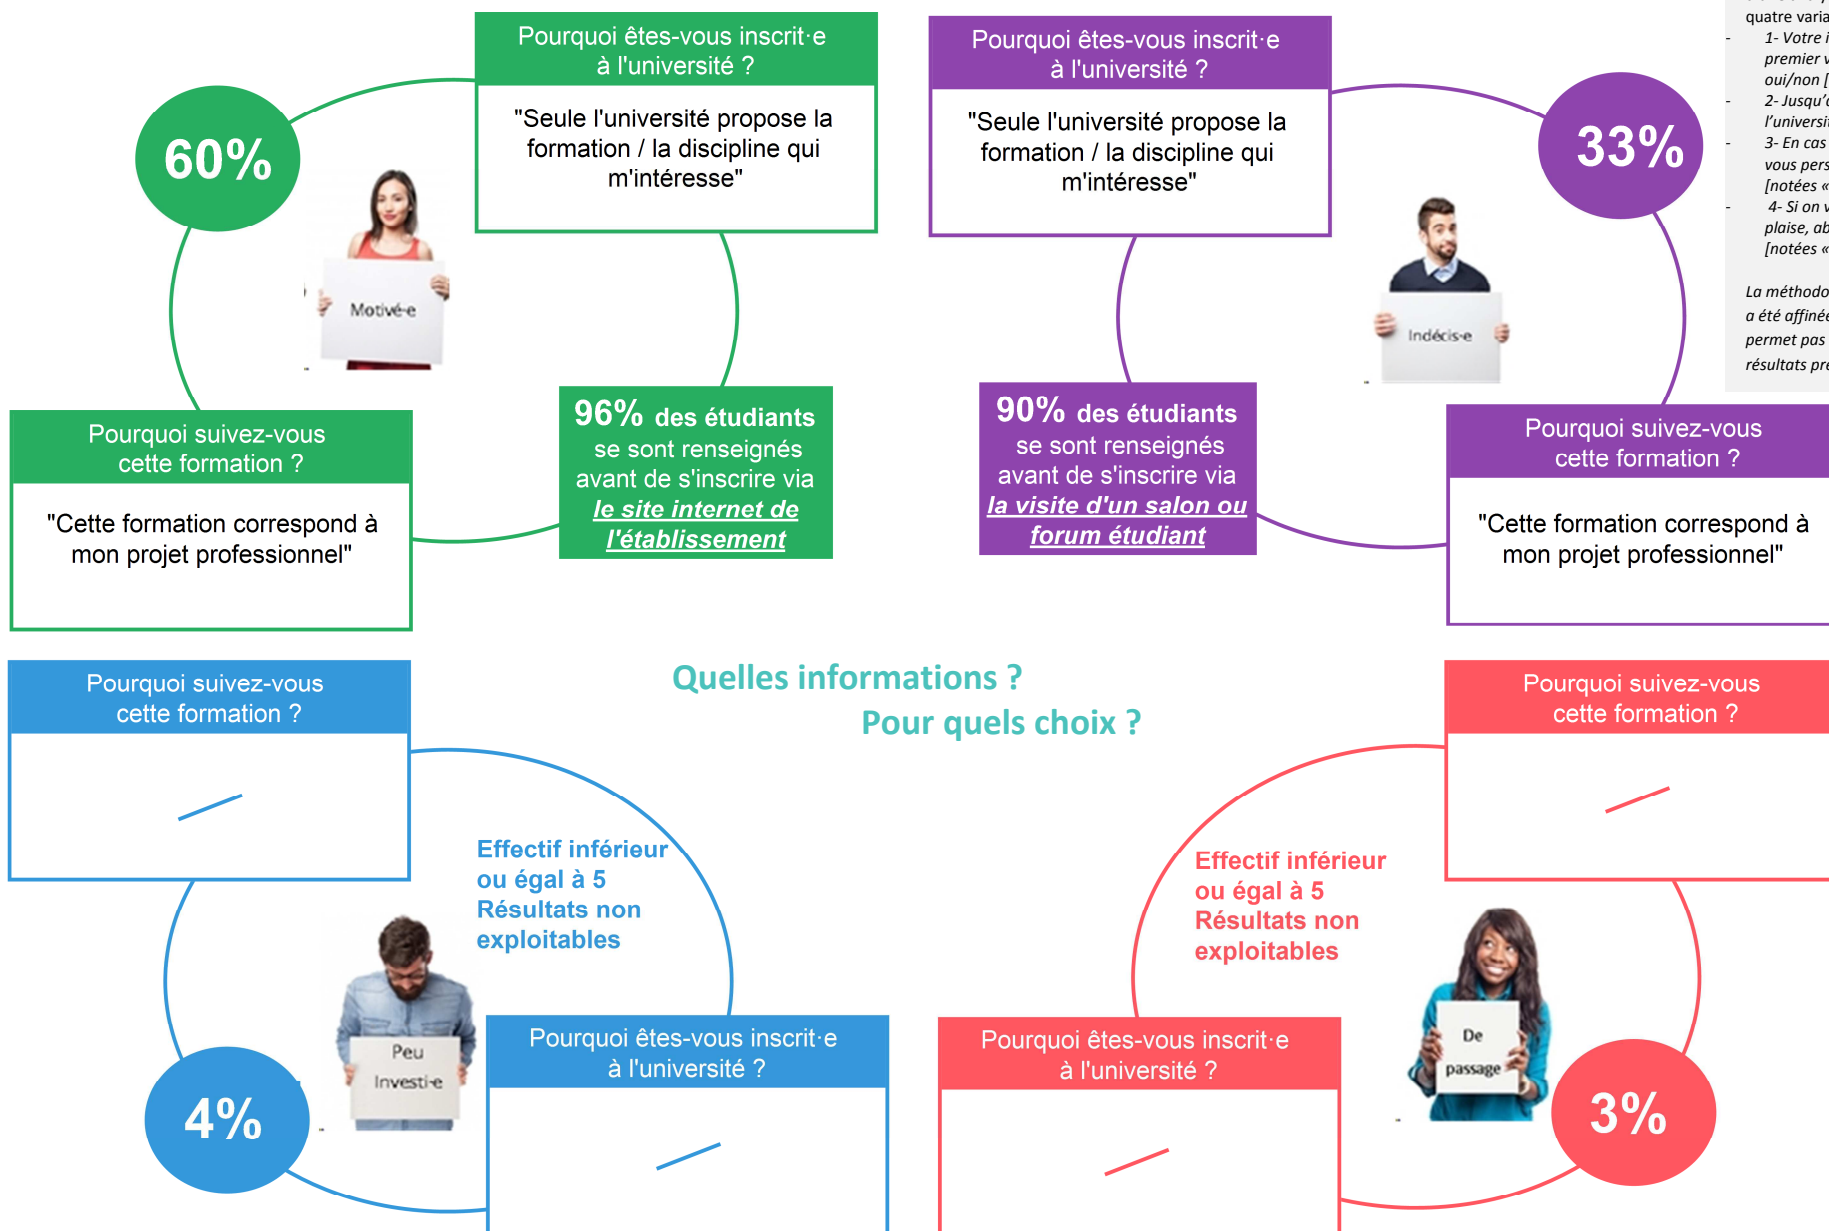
60%

Pourquoi êtes-vous inscrit·e à l'université ?

"Seule l'université propose la formation / la discipline qui m'intéresse"

Motivé·e

Pourquoi suivez-vous cette formation ?

"Cette formation correspond à mon projet professionnel"

96% des étudiants se sont renseignés avant de s'inscrire via le site internet de l'établissement

Pourquoi êtes-vous inscrit·e à l'université ?

"Seule l'université propose la formation / la discipline qui m'intéresse"

33%

Indécis·e

90% des étudiants se sont renseignés avant de s'inscrire via la visite d'un salon ou forum étudiant

Pourquoi suivez-vous cette formation ?

"Cette formation correspond à mon projet professionnel"

quatre varia
1- Votre i premier v oui/non [
2- Jusqu'à l'universi
3- En cas vous pers [notées «
4- Si on v plaise, ab [notées «

La méthodo a été affiné permet pas résultats pr

Quelles informations ?
Pour quels choix ?

Pourquoi suivez-vous cette formation ?

Effectif inférieur ou égal à 5
Résultats non exploitables

Peu Investi·e

4%

Pourquoi êtes-vous inscrit·e à l'université ?

Pourquoi suivez-vous cette formation ?

Effectif inférieur ou égal à 5
Résultats non exploitables

De passage

Pourquoi êtes-vous inscrit·e à l'université ?

3%